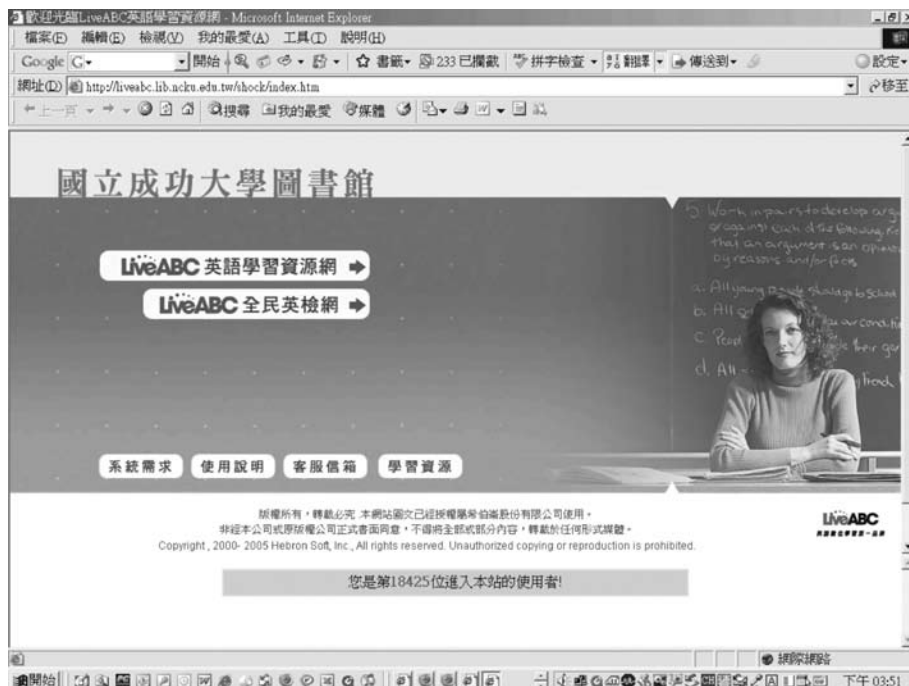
歡迎光臨LiveABC英語學習資源網 - Microsoft Internet Explorer

檔案(F) 編輯(E) 檢視(V) 我的最愛(A) 工具(T) 說明(H)

Google G• 開始 書籤• 233 已攔截 拼字檢查• 翻譯• 傳送到• 設定•

網址(D) http://liveabc.lib.ncku.edu.tw/shock/index.htm 移至

上一頁 搜尋 我的最愛 媒體

國立成功大學圖書館

LiveABC 英語學習資源網

LiveABC 全民英檢網

5. Work in pairs to develop arguments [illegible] that an argument is an opinion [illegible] reasons and/or facts

a. All young people should go to school
b. All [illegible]
c. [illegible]
d. All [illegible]

系統需求 使用說明 客服信箱 學習資源

版權所有，轉載必究 本網站圖文已經授權希伯崙股份有限公司使用。
非經本公司或原版權公司正式書面同意，不得將全部或部分內容，轉載於任何形式媒體。
Copyright , 2000- 2005 Hebron Soft, Inc., All rights reserved. Unauthorized copying or reproduction is prohibited.

LiveABC
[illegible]

您是第18425位進入本站的使用者!

網際網路

開始 下午 03:51